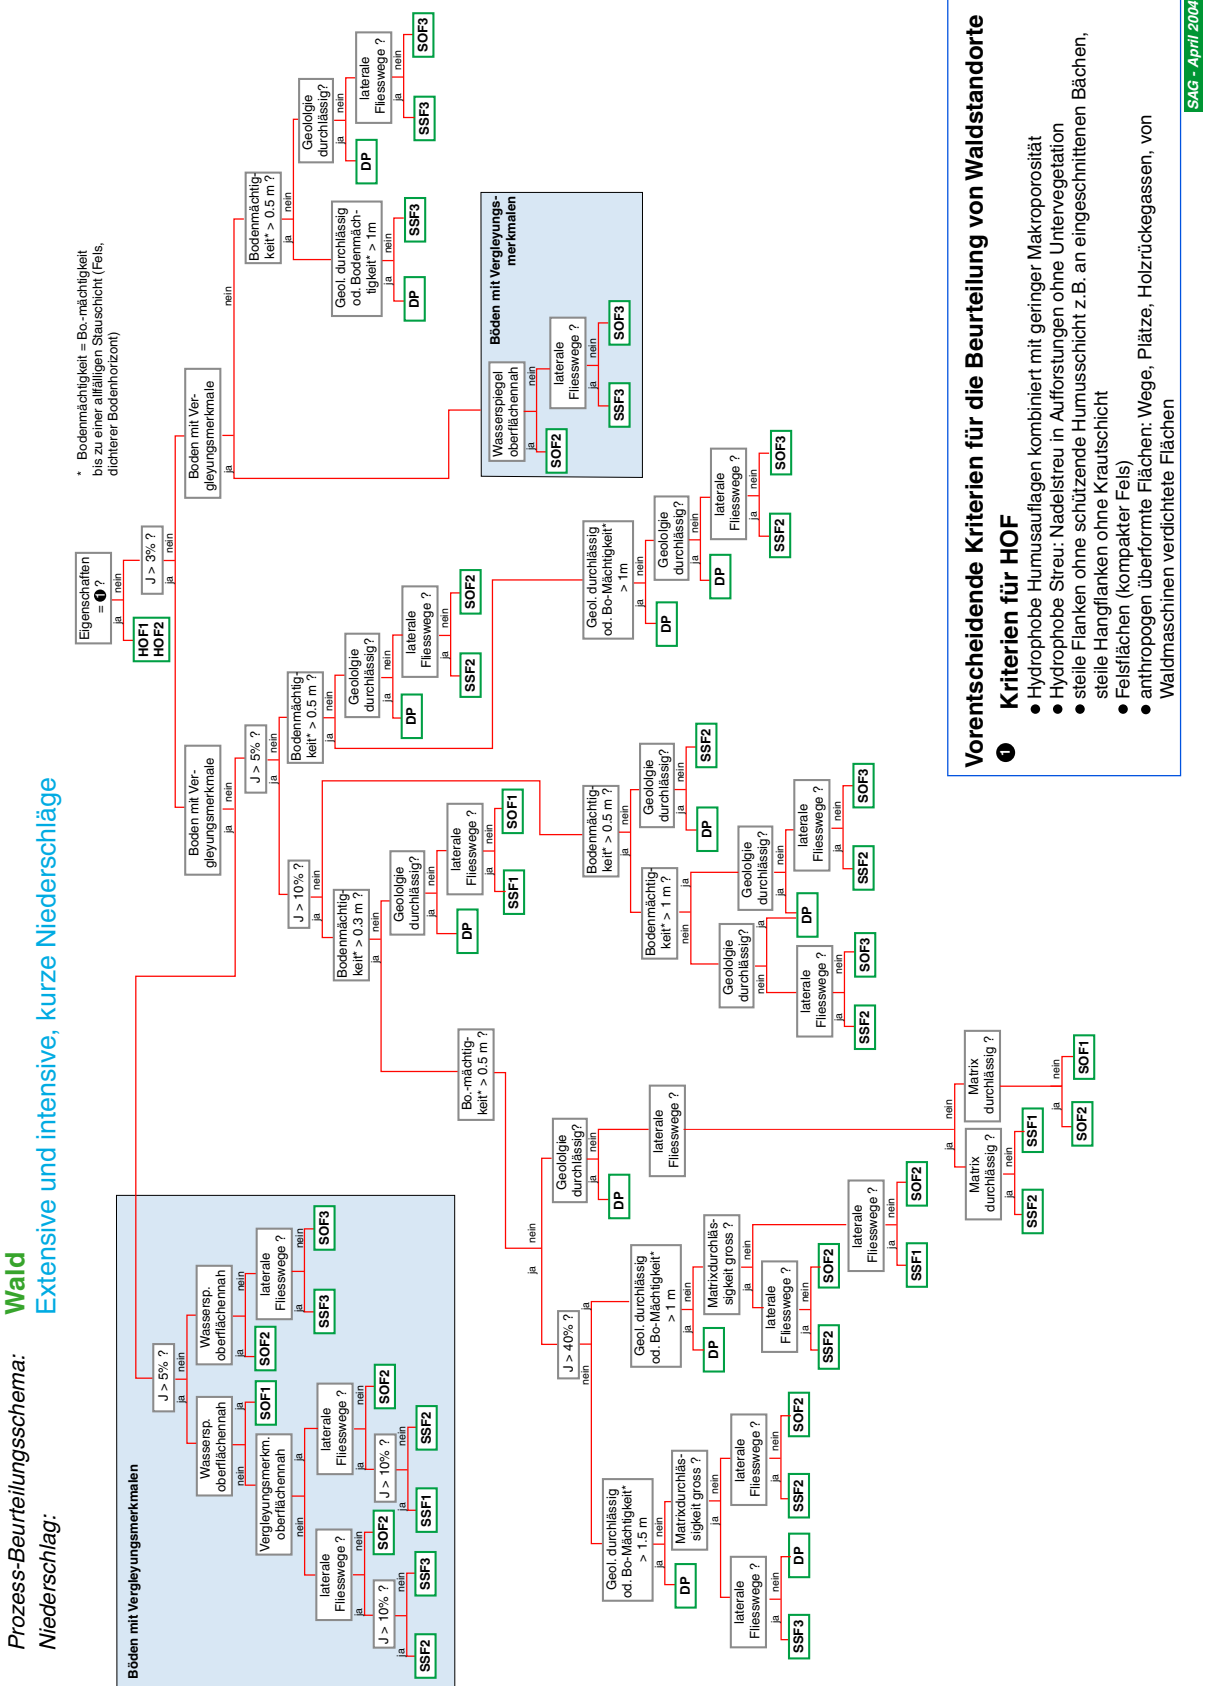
Prozess-Beurteilungsschema: Wald
Niederschlag: Extensive und intensive, kurze Niederschläge

Eigenschaften = 1 ?
ja
HOF1 HOF2
nein
J > 3% ?
ja
Boden mit Vergleyungsmerkmale
ja
nein
Boden mit Vergleyungsmerkmale
nein
J > 5% ?
ja
J > 10% ?
ja
Bodenmächtigkeit* > 0.3 m ?
ja
Bo.-mächtigkeit* > 0.5 m ?
nein
Geologie durchlässig?
ja
DP
nein
laterale Fliesswege ?
ja
nein
Matrix durchlässig ?
ja
SSF2
nein
SSF1
Matrix durchlässig ?
ja
SOF2
nein
SOF1

ja
J > 40% ?
ja
Geol. durchlässig od. Bo-Mächtigkeit* > 1 m
ja
DP
nein
Matrixdurchlässigkeit gross ?
ja
laterale Fliesswege ?
ja
SSF2
nein
SOF2
nein
laterale Fliesswege ?
ja
SSF1
nein
SOF2

nein
Geol. durchlässig od. Bo-Mächtigkeit* > 1.5 m
ja
DP
nein
Matrixdurchlässigkeit gross ?
ja
laterale Fliesswege ?
ja
SSF3
nein
DP
nein
laterale Fliesswege ?
ja
SSF2
nein
SOF2

nein
Geologie durchlässig?
ja
DP
nein
laterale Fliesswege ?
ja
SSF1
nein
SOF1

nein
Bodenmächtigkeit* > 0.5 m ?
ja
Bodenmächtigkeit* > 1 m ?
ja
Geologie durchlässig?
ja
DP
nein
laterale Fliesswege ?
ja
SSF2
nein
SOF3
nein
Geologie durchlässig?
ja
DP
nein
laterale Fliesswege ?
ja
SSF2
nein
SOF3
nein
Geologie durchlässig?
ja
DP
nein
SSF2

nein
Bodenmächtigkeit* > 0.5 m ?
ja
Geologie durchlässig?
ja
DP
nein
laterale Fliesswege ?
ja
SSF2
nein
SOF2
nein
Geol. durchlässig od. Bo-Mächtigkeit* > 1 m
ja
DP
nein
Geologie durchlässig?
ja
DP
nein
laterale Fliesswege ?
ja
SSF2
nein
SOF3

Boden mit Vergleyungsmerkmale
ja
nein
Bodenmächtigkeit* > 0.5 m ?
ja
Geol. durchlässig od. Bodenmächtigkeit* > 1m
ja
DP
nein
SSF3
nein
Geologie durchlässig?
ja
DP
nein
laterale Fliesswege ?
ja
SSF3
nein
SOF3

* Bodenmächtigkeit = Bo.-mächtigkeit bis zu einer allfälligen Stauschicht (Fels, dichterer Bodenhorizont)

Böden mit Vergleyungsmerkmalen
Wasserspiegel oberflächennah
ja
SOF2
nein
laterale Fliesswege ?
ja
SSF3
nein
SOF3

Böden mit Vergleyungsmerkmalen
J > 5% ?
ja
Wassersp. oberflächennah
ja
SOF1
nein
Vergleyungsmerkm. oberflächennah
ja
laterale Fliesswege ?
ja
SOF2
nein
J > 10% ?
ja
SSF1
nein
SSF2
nein
laterale Fliesswege ?
ja
SOF2
nein
J > 10% ?
ja
SSF2
nein
SSF3
nein
Wassersp. oberflächennah
ja
SOF2
nein
laterale Fliesswege ?
ja
SSF3
nein
SOF3

1 Vorentscheidende Kriterien für die Beurteilung von Waldstandorte
Kriterien für HOF
● Hydrophobe Humusauflagen kombiniert mit geringer Makroporosität
● Hydrophobe Streu: Nadelstreu in Aufforstungen ohne Untervegetation
● steile Flanken ohne schützende Humusschicht z.B. an eingeschnittenen Bächen, steile Hangflanken ohne Krautschicht
● Felsflächen (kompakter Fels)
● anthropogen überformte Flächen: Wege, Plätze, Holzrückegassen, von Waldmaschinen verdichtete Flächen

SAG - April 2004